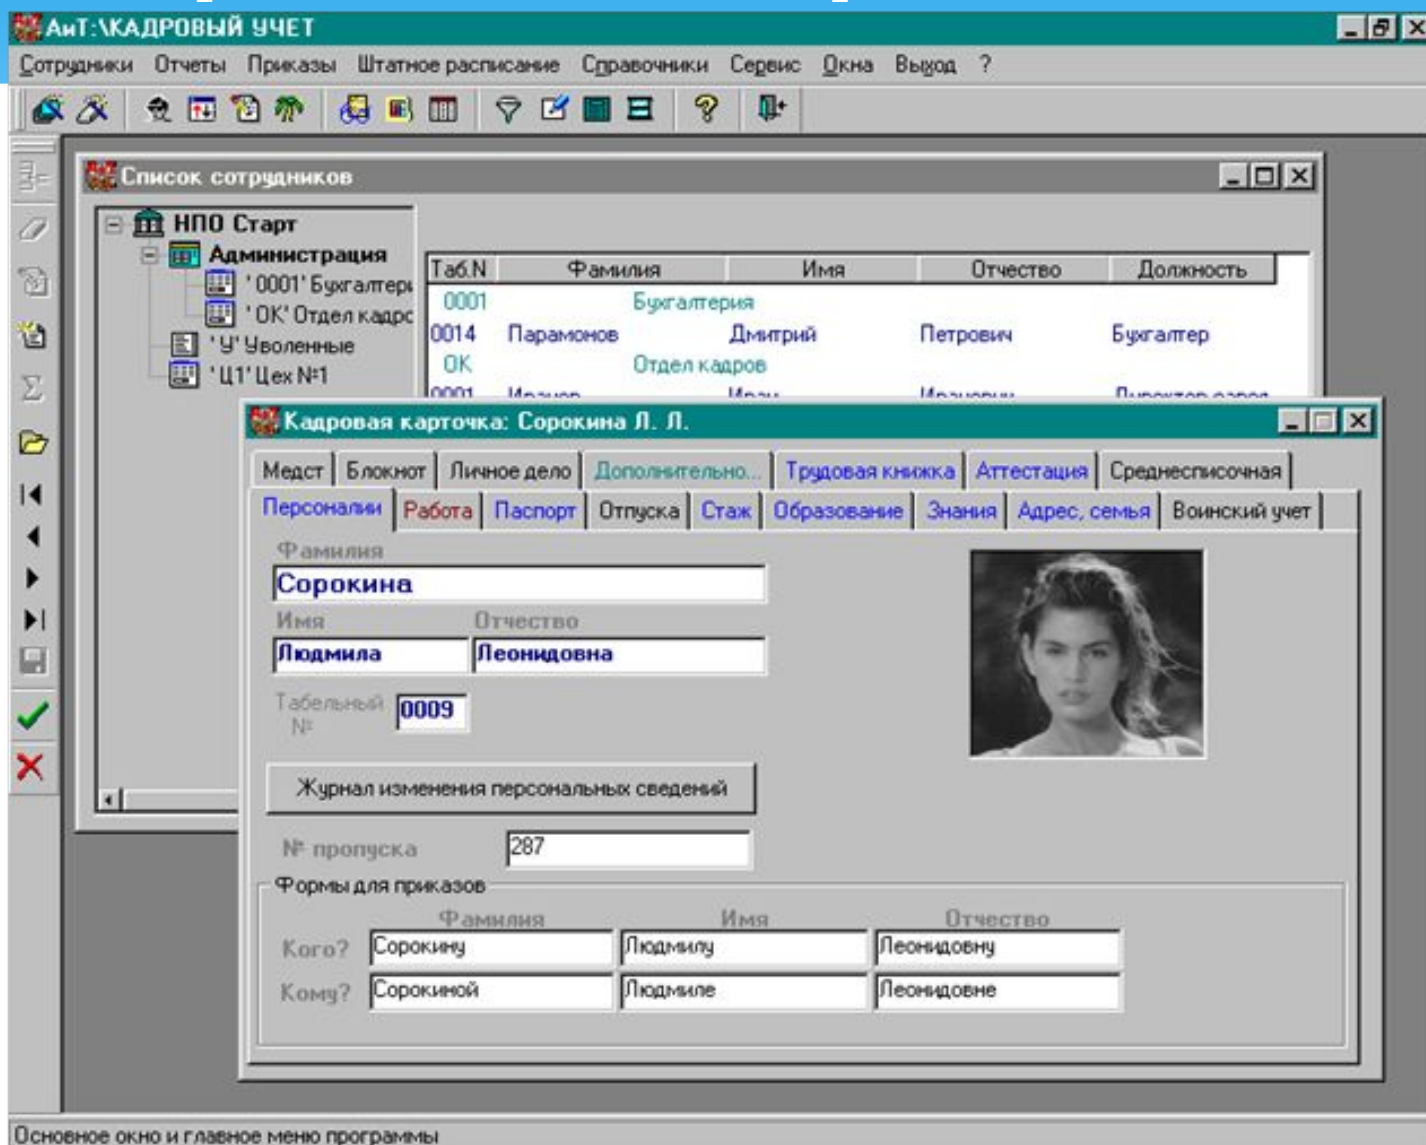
АиТ:\КАДРОВЫЙ УЧЕТ

Сотрудники Отчеты Приказы Штатное расписание Справочники Сервис Окна Выход ?

Список сотрудников

НПО Старт
Администрация
'0001' Бухгалтер
'OK' Отдел кадрс
'У' Уволенные
'Ц1' Цех №1

| Таб.N | Фамилия | Имя | Отчество | Должность |
|---|---|---|---|---|
| 0001 | Бухгалтерия | | | |
| 0014 | Парамонов | Дмитрий | Петрович | Бухгалтер |
| OK | Отдел кадров | | | |
| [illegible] | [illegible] | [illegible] | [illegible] | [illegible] |

Кадровая карточка: Сорокина Л. Л.

Медст Блокнот Личное дело Дополнительно... Трудовая книжка Аттестация Среднесписочная
Персоналии Работа Паспорт Отпуска Стаж Образование Знания Адрес, семья Воинский учет

Фамилия
Сорокина
Имя Отчество
Людмила Леонидовна
Табельный № 0009

Журнал изменения персональных сведений

№ пропуска 287

Формы для приказов

| | Фамилия | Имя | Отчество |
|---|---|---|---|
| Кого? | Сорокину | Людмилу | Леонидовну |
| Кому? | Сорокиной | Людмиле | Леонидовне |

Основное окно и главное меню программы